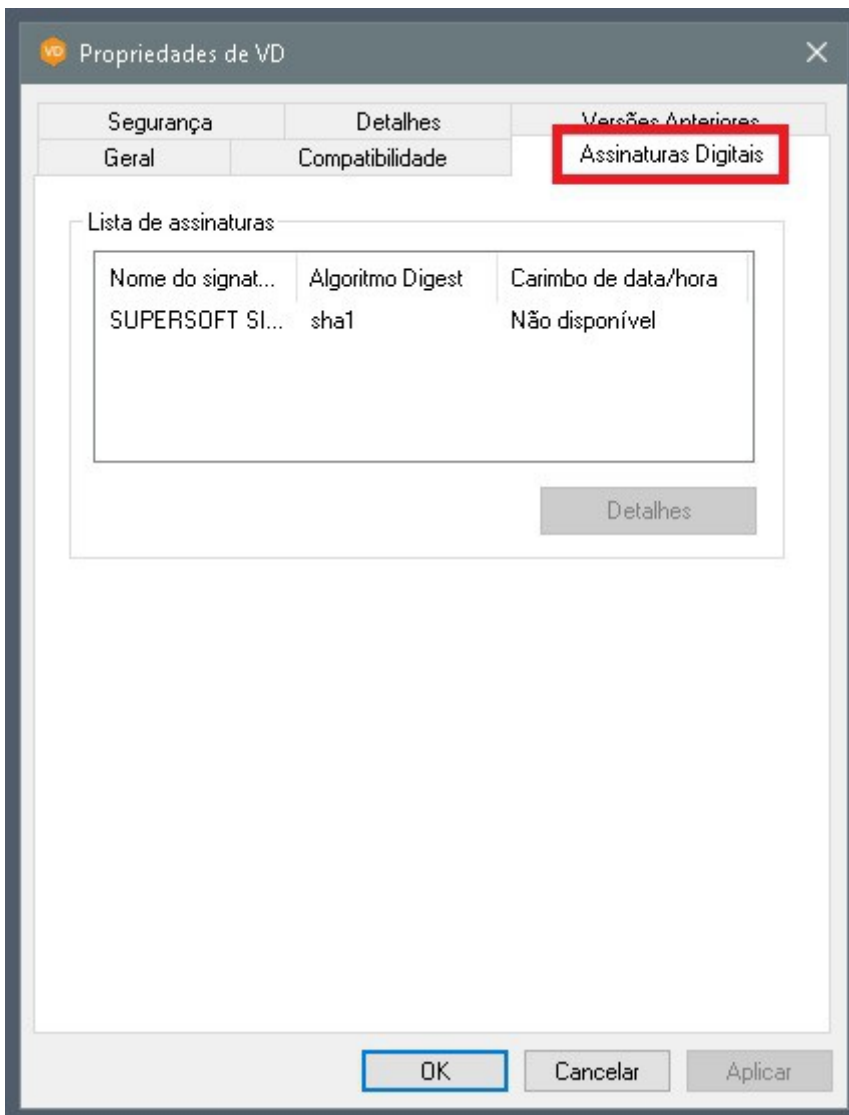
VD Propriedades de VD

Segurança | Detalhes | Versões Anteriores
Geral | Compatibilidade | Assinaturas Digitais

Lista de assinaturas

| Nome do signat... | Algoritmo Digest | Carimbo de data/hora |
|---|---|---|
| SUPERSOFT SI... | sha1 | Não disponível |

Detalhes

OK Cancelar Aplicar